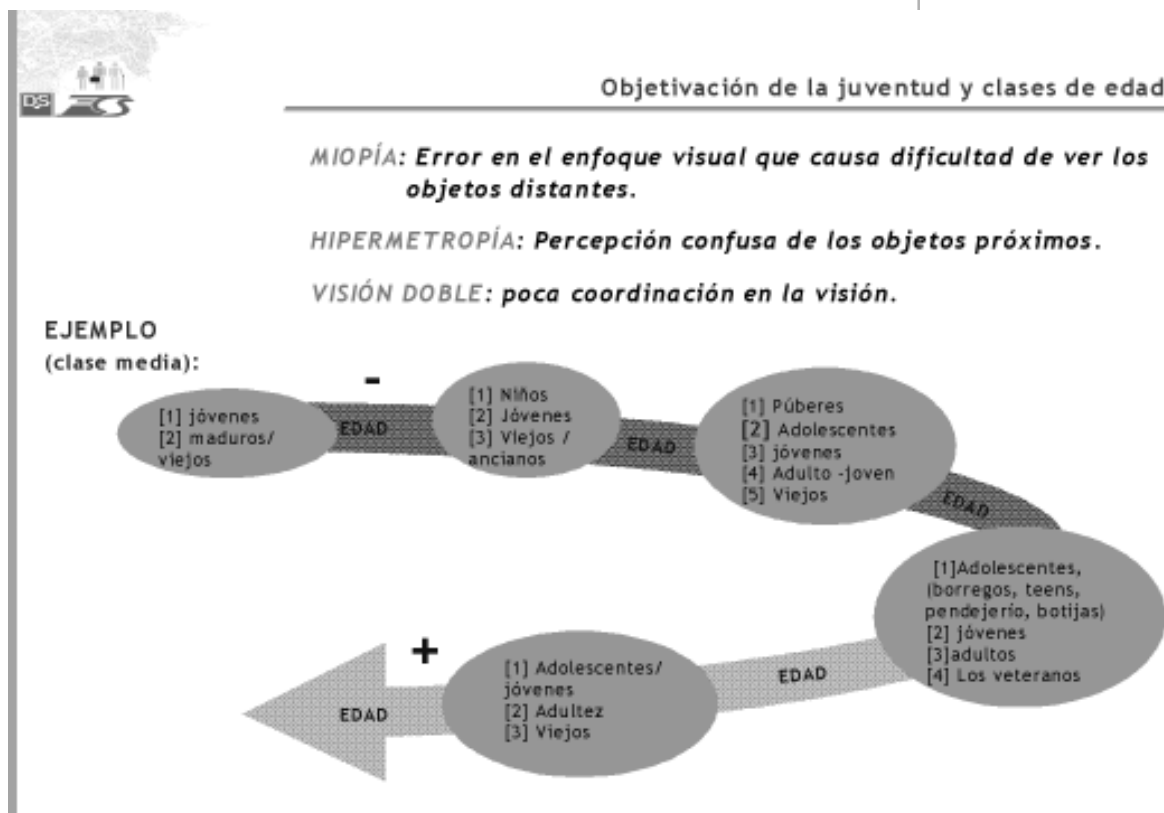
DS FCS

Objetivación de la juventud y clases de edad

MIOPÍA: Error en el enfoque visual que causa dificultad de ver los objetos distantes.

HIPERMETROPÍA: Percepción confusa de los objetos próximos.

VISIÓN DOBLE: poca coordinación en la visión.

EJEMPLO
(clase media):

-

[1] jóvenes
[2] maduros/ viejos

EDAD

[1] Niños
[2] Jóvenes
[3] Viejos / ancianos

EDAD

[1] Púberes
[2] Adolescentes
[3] jóvenes
[4] Adulto -Joven
[5] Viejos

EDAD

[1]Adolescentes, (borregos, teens, pendejerío, botijas)
[2] jóvenes
[3]adultos
[4] Los veteranos

EDAD

+

[1] Adolescentes/ jóvenes
[2] Adultez
[3] Viejos

EDAD